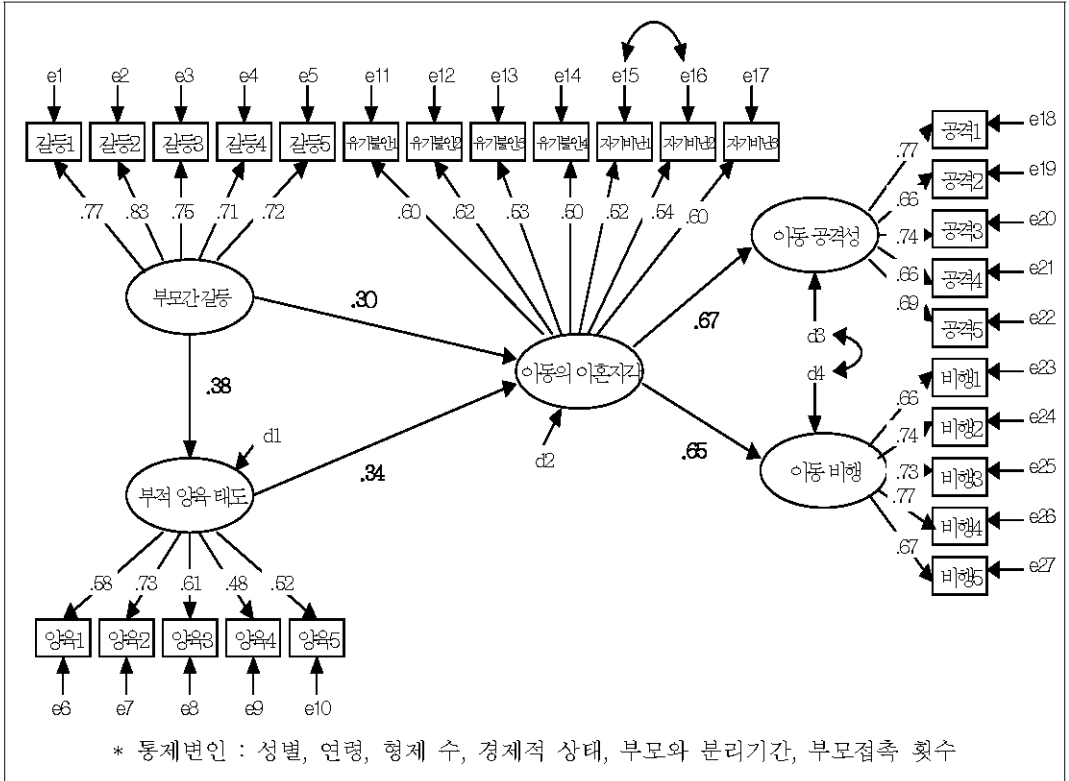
e1 e2 e3 e4 e5 e11 e12 e13 e14 e15 e16 e17

갈등1 갈등2 갈등3 갈등4 갈등5 유기불안1 유기불안2 유기불안3 유기불안4 자기비난1 자기비난2 자기비난3

.77 .83 .75 .71 .72 .60 .62 .53 .50 .52 .54 .60

부모간갈등

.30

.38

아동의 이혼지각

.67

.65

d1

d2

d3

d4

부적 양육 태도

.34

이동 공격성

.77 .66 .74 .66 .69

공격1 e18
공격2 e19
공격3 e20
공격4 e21
공격5 e22

이동 비행

.66 .74 .73 .77 .67

비행1 e23
비행2 e24
비행3 e25
비행4 e26
비행5 e27

.58 .73 .61 .48 .52

양육1 양육2 양육3 양육4 양육5

e6 e7 e8 e9 e10

* 통제변인 : 성별, 연령, 형제 수, 경제적 상태, 부모와 분리기간, 부모접촉 횟수